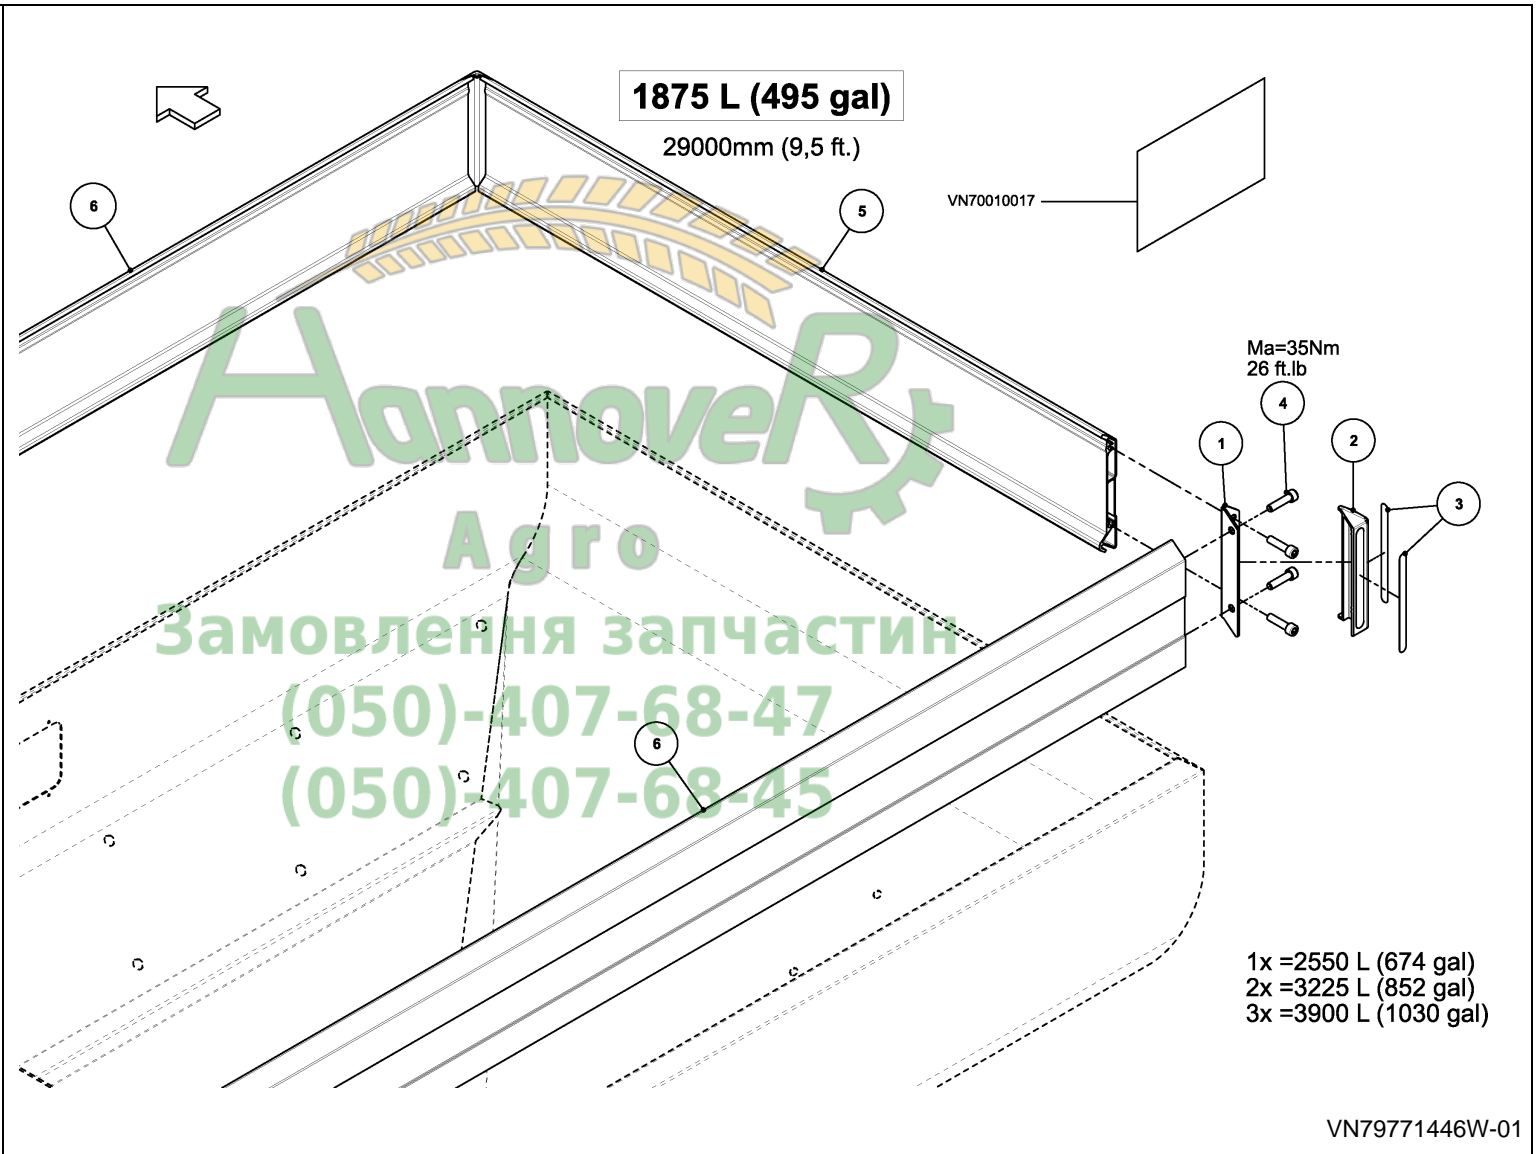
1875 L (495 gal)

29000mm (9,5 ft.)

VN70010017

6

5

Ma=35Nm
26 ft.lb

4

1

2

3

6

HannoveR
Agro
Замовлення запчастин
(050)-407-68-47
(050)-407-68-45

1x =2550 L (674 gal)
2x =3225 L (852 gal)
3x =3900 L (1030 gal)

VN79771446W-01